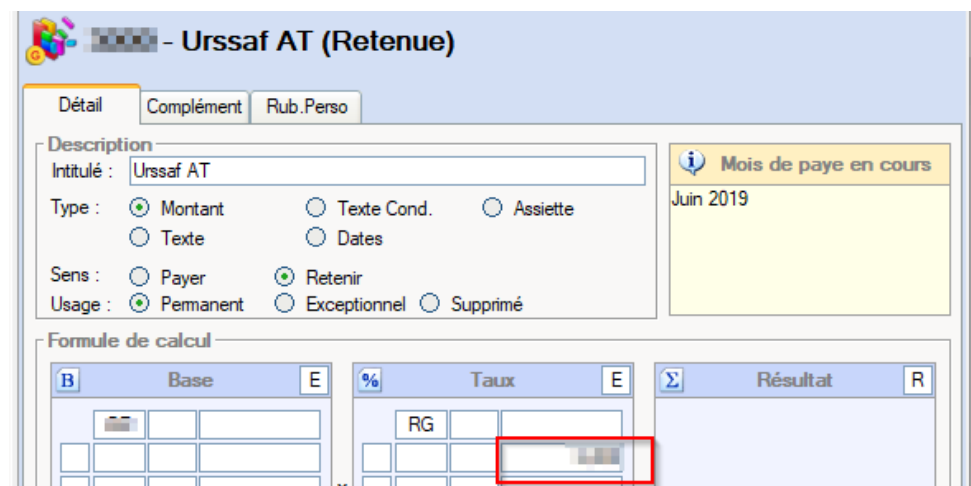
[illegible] - Urssaf AT (Retenue)

Détail | Complément | Rub.Perso

Description
Intitulé : Urssaf AT
Type : Montant | Texte Cond. | Assiette
Texte | Dates
Sens : Payer | Retenir
Usage : Permanent | Exceptionnel | Supprimé

Mois de paye en cours
Juin 2019

Formule de calcul
B Base E
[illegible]
% Taux E
RG
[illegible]
Σ Résultat R